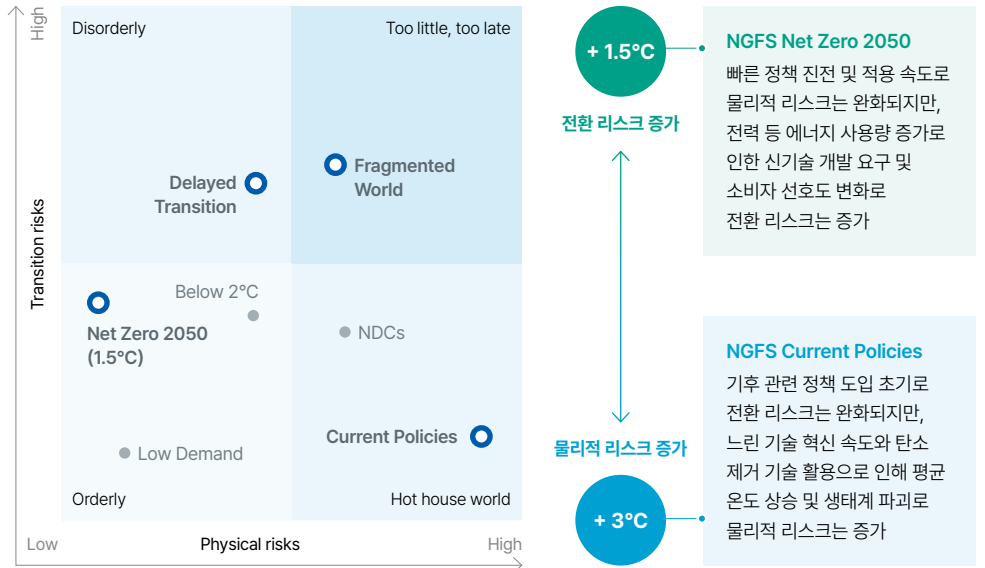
High

Transition risks

Disorderly

Too little, too late

Delayed Transition

Fragmented World

Below 2°C

Net Zero 2050 (1.5°C)

NDCs

Current Policies

Low Demand

Orderly

Hot house world

Low

Physical risks

High

+ 1.5°C

전환 리스크 증가

NGFS Net Zero 2050

빠른 정책 진전 및 적용 속도로 물리적 리스크는 완화되지만, 전력 등 에너지 사용량 증가로 인한 신기술 개발 요구 및 소비자 선호도 변화로 전환 리스크는 증가

물리적 리스크 증가

+ 3°C

NGFS Current Policies

기후 관련 정책 도입 초기로 전환 리스크는 완화되지만, 느린 기술 혁신 속도와 탄소 제거 기술 활용으로 인해 평균 온도 상승 및 생태계 파괴로 물리적 리스크는 증가